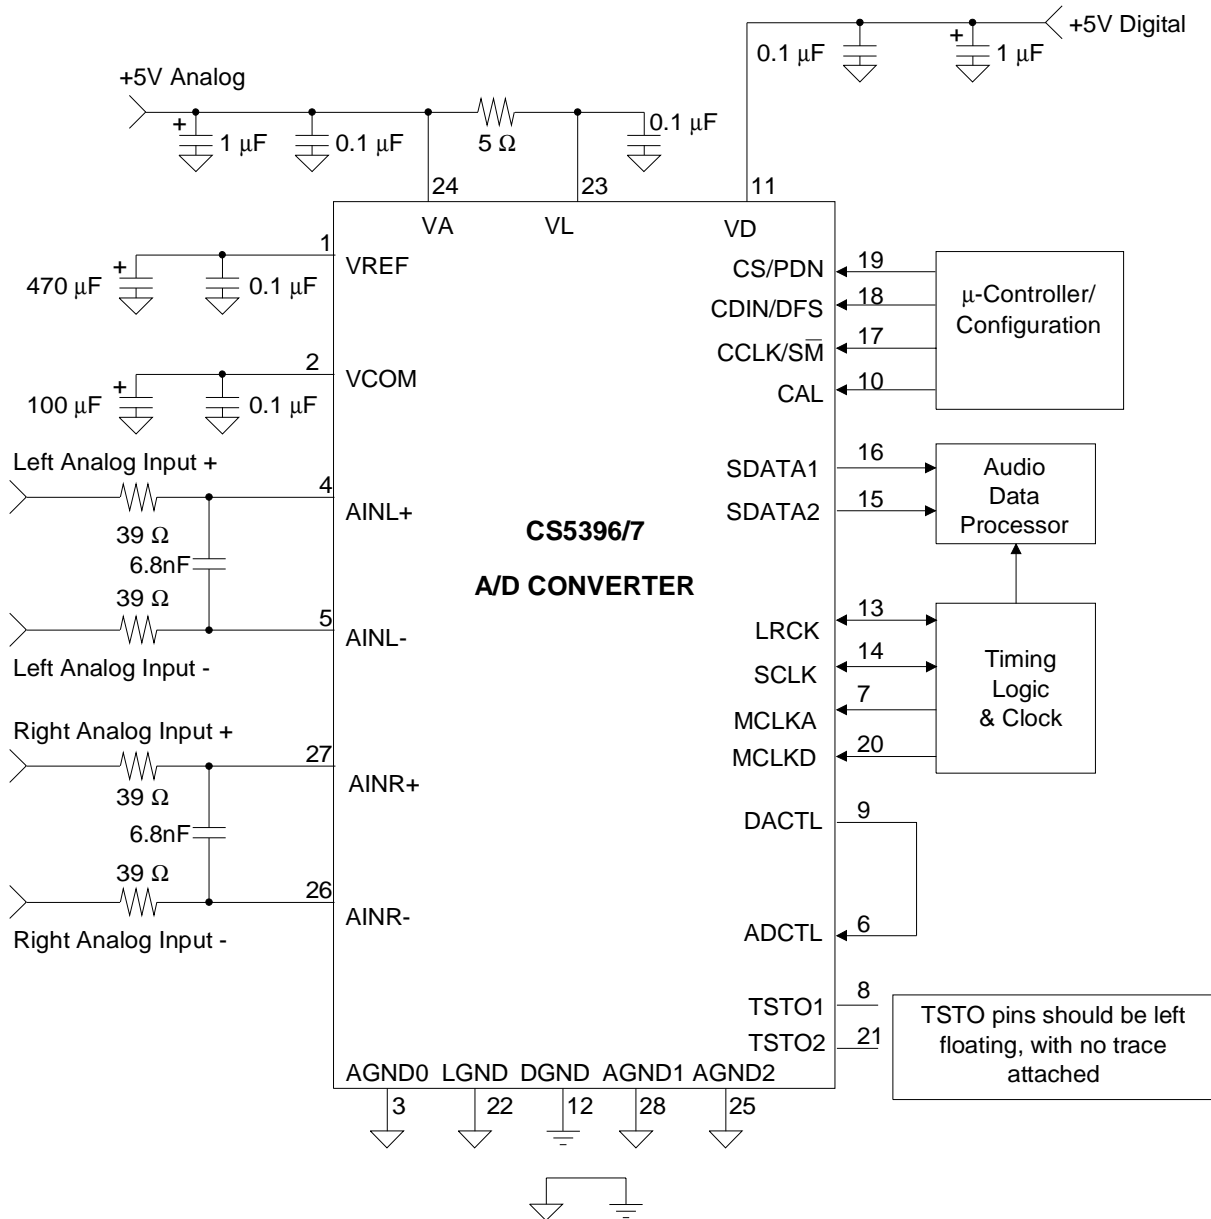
+5V Digital
0.1 µF
+
1 µF
+5V Analog
+
1 µF
0.1 µF
5 Ω
0.1 µF
24
23
11
VA
VL
VD
1
VREF
+
470 µF
0.1 µF
2
VCOM
+
100 µF
0.1 µF
CS/PDN
19
CDIN/DFS
18
µ-Controller/ Configuration
CCLK/$\overline{SM}$
17
CAL
10
Left Analog Input +
4
AINL+
39 Ω
6.8nF
39 Ω
5
AINL-
Left Analog Input -
SDATA1
16
SDATA2
15
Audio Data Processor
CS5396/7
A/D CONVERTER
LRCK
13
SCLK
14
7
MCLKA
MCLKD
20
Timing Logic & Clock
Right Analog Input +
27
AINR+
39 Ω
6.8nF
39 Ω
26
AINR-
Right Analog Input -
DACTL
9
ADCTL
6
TSTO1
8
TSTO2
21
TSTO pins should be left floating, with no trace attached
AGND0
LGND
DGND
AGND1
AGND2
3
22
12
28
25